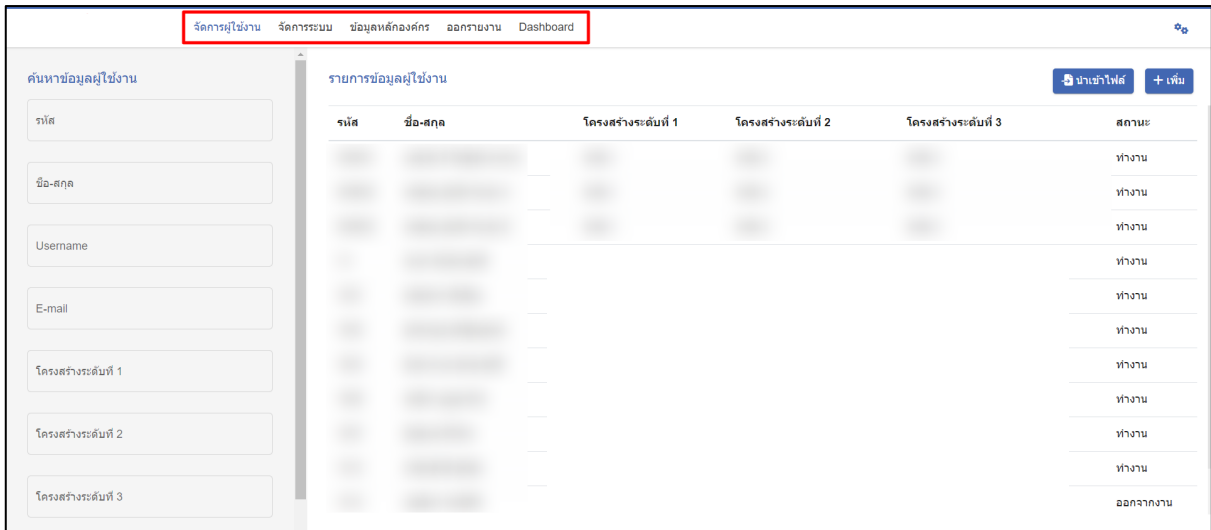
จัดการผู้ใช้งาน จัดการระบบ ข้อมูลหลักองค์กร ออกรายงาน Dashboard

ค้นหาข้อมูลผู้ใช้งาน

รหัส

ชื่อ-สกุล

Username

E-mail

โครงสร้างระดับที่ 1

โครงสร้างระดับที่ 2

โครงสร้างระดับที่ 3

รายการข้อมูลผู้ใช้งาน

นำเข้าไฟล์ + เพิ่ม

| รหัส | ชื่อ-สกุล | โครงสร้างระดับที่ 1 | โครงสร้างระดับที่ 2 | โครงสร้างระดับที่ 3 | สถานะ |
|---|---|---|---|---|---|
| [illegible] | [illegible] | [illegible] | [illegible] | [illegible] | ทำงาน |
| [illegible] | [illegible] | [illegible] | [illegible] | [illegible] | ทำงาน |
| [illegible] | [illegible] | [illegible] | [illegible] | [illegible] | ทำงาน |
| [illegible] | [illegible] | | | | ทำงาน |
| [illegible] | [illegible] | | | | ทำงาน |
| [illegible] | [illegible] | | | | ทำงาน |
| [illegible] | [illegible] | | | | ทำงาน |
| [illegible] | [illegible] | | | | ทำงาน |
| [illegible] | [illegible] | | | | ทำงาน |
| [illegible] | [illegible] | | | | ทำงาน |
| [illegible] | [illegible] | | | | ออกจากงาน |